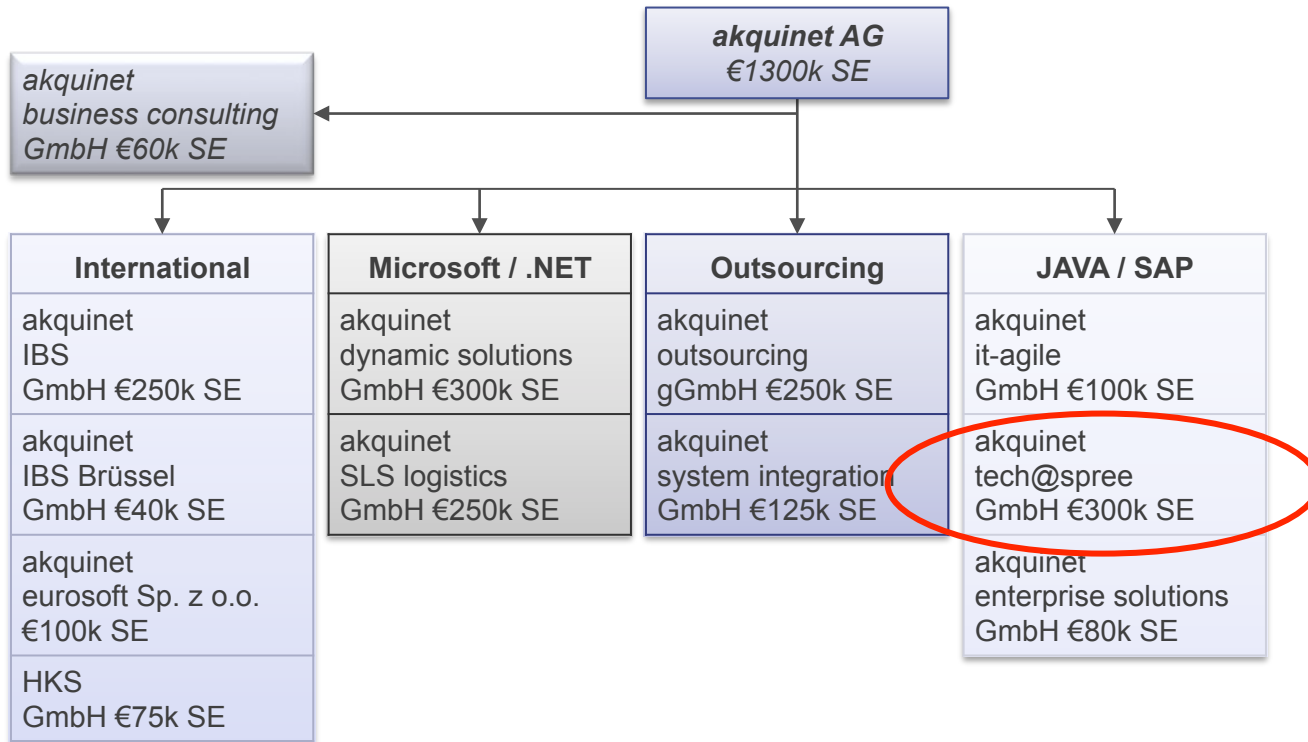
akquinet AG
€1300k SE

akquinet
business consulting
GmbH €60k SE

International

akquinet
IBS
GmbH €250k SE

akquinet
IBS Brüssel
GmbH €40k SE

akquinet
eurosoft Sp. z o.o.
€100k SE

HKS
GmbH €75k SE

Microsoft / .NET

akquinet
dynamic solutions
GmbH €300k SE

akquinet
SLS logistics
GmbH €250k SE

Outsourcing

akquinet
outsourcing
gGmbH €250k SE

akquinet
system integration
GmbH €125k SE

JAVA / SAP

akquinet
it-agile
GmbH €100k SE

akquinet
tech@spree
GmbH €300k SE

akquinet
enterprise solutions
GmbH €80k SE